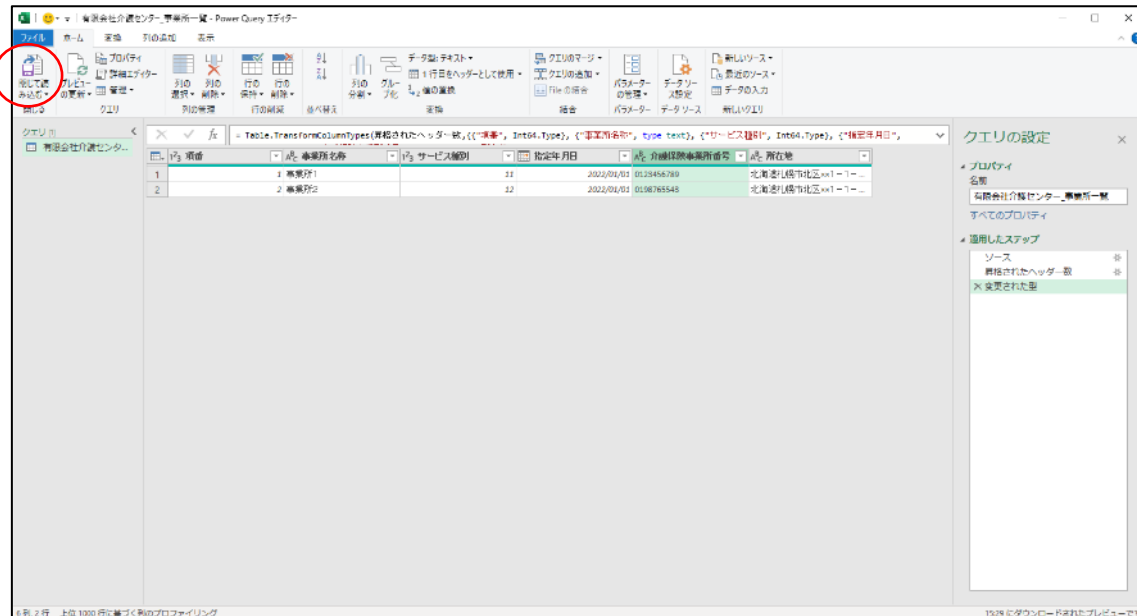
有限会社介護センター_事業所一覧 - Power Query エディター

ファイル ホーム 変換 列の追加 表示

閉じて読み込む 閉じる
プレビューの更新 プロパティ 詳細エディター 管理 クエリ
列の選択 列の削除 列の管理
行の保持 行の削除 行の削減
並べ替え
列の分割 グループ化 データ型: テキスト 1 行目をヘッダーとして使用 値の置換 変換
クエリのマージ クエリの追加 File の結合 結合
パラメーターの管理 パラメーター
データ ソース設定 データ ソース
新しいソース 最近のソース データの入力 新しいクエリ

クエリ [1]
有限会社介護センタ...

= Table.TransformColumnTypes(昇格されたヘッダー数,{{"項番", Int64.Type}, {"事業所名称", type text}, {"サービス種別", Int64.Type}, {"指定年月日",

| | 項番 | 事業所名称 | サービス種別 | 指定年月日 | 介護保険事業所番号 | 所在地 |
|---|---|---|---|---|---|---|
| 1 | 1 | 事業所1 | 11 | 2022/01/01 | 0123456789 | 北海道札幌市北区xx1ー1ー... |
| 2 | 2 | 事業所2 | 12 | 2022/01/01 | 0198765543 | 北海道札幌市北区xx1ー1ー... |

クエリの設定
プロパティ
名前
有限会社介護センター_事業所一覧
すべてのプロパティ
適用したステップ
ソース
昇格されたヘッダー数
変更された型

6 列、2 行 上位 1000 行に基づく列のプロファイリング
15:29 にダウンロードされたプレビュー